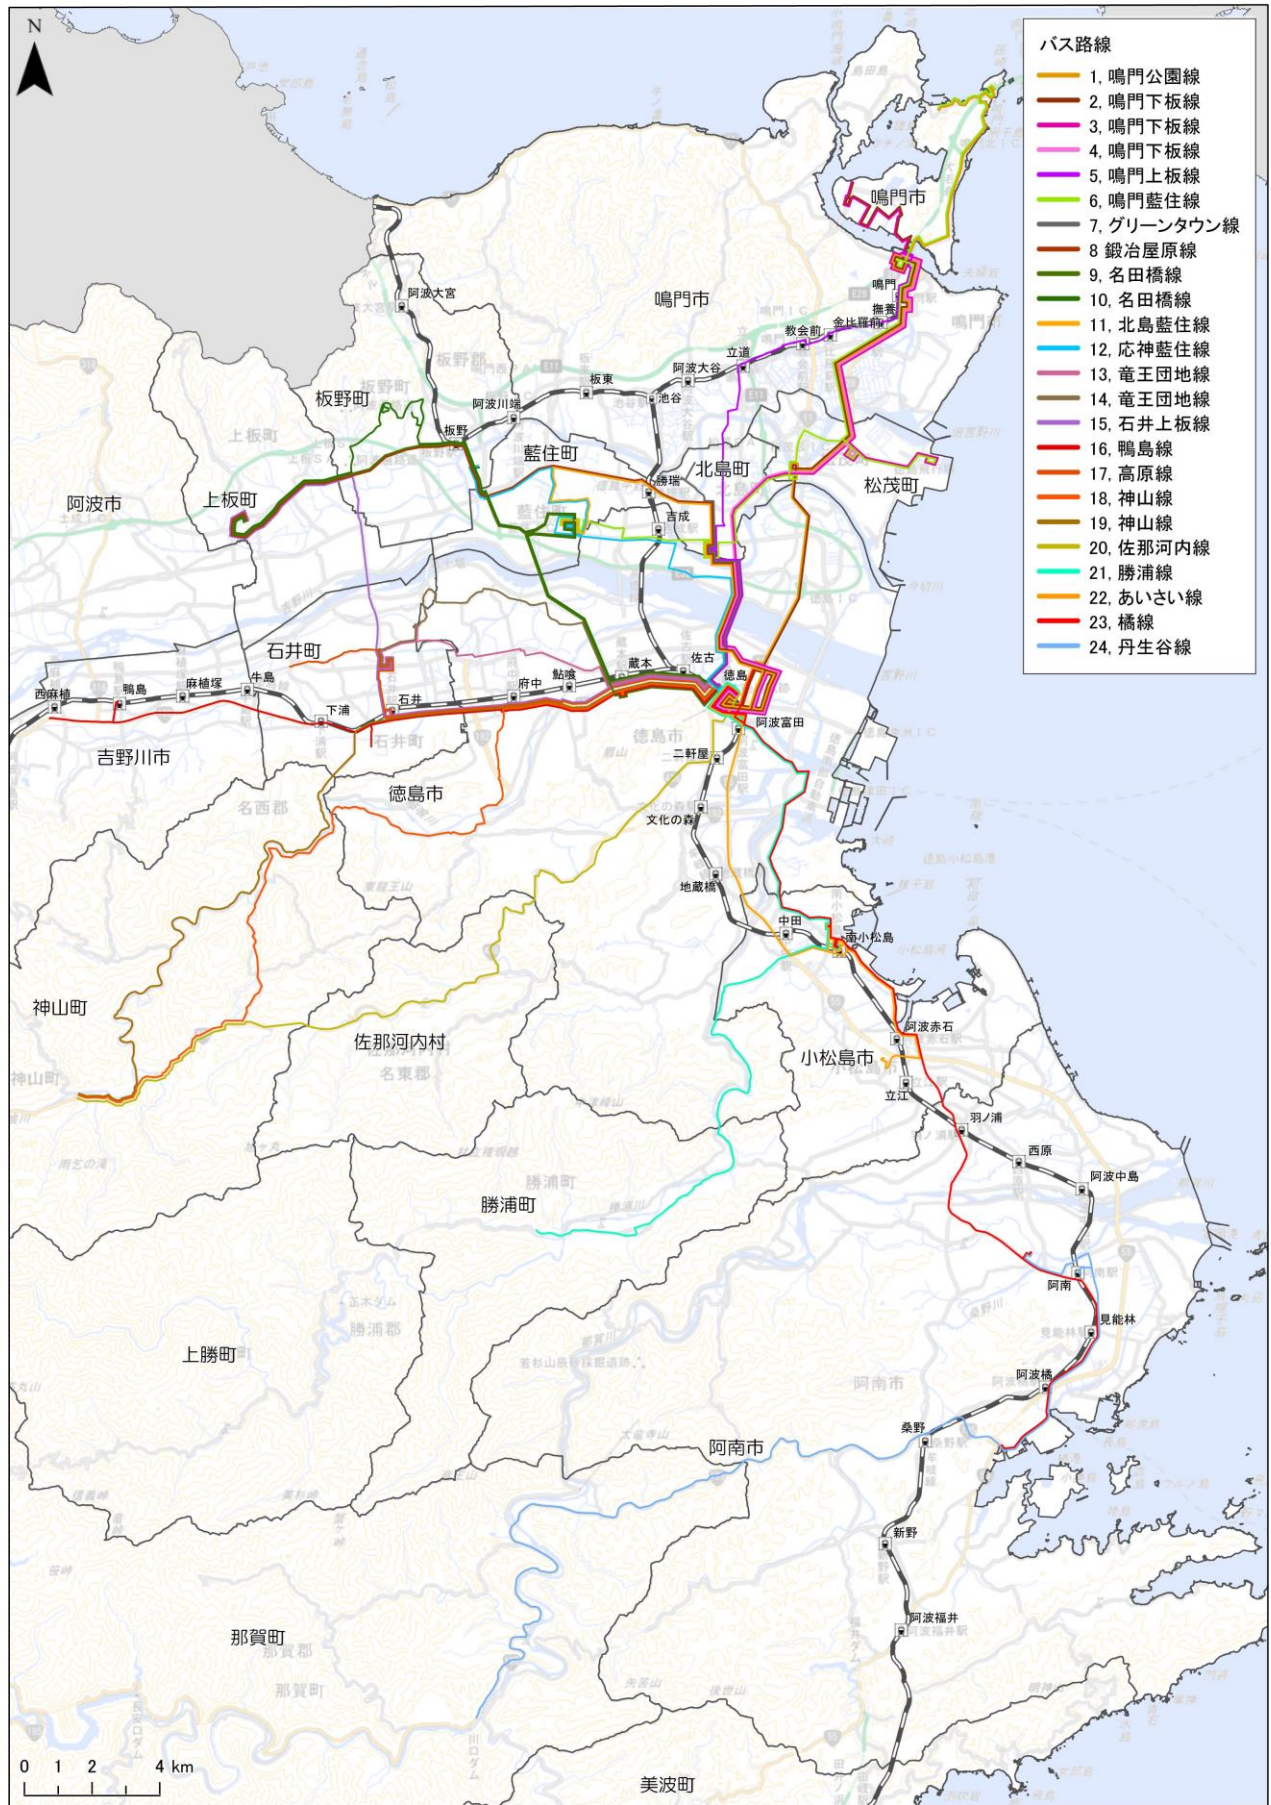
N

バス路線
1, 鳴門公園線
2, 鳴門下板線
3, 鳴門下板線
4, 鳴門下板線
5, 鳴門上板線
6, 鳴門藍住線
7, グリーンタウン線
8 鍛冶屋原線
9, 名田橋線
10, 名田橋線
11, 北島藍住線
12, 応神藍住線
13, 竜王団地線
14, 竜王団地線
15, 石井上板線
16, 鴨島線
17, 高原線
18, 神山線
19, 神山線
20, 佐那河内線
21, 勝浦線
22, あいさい線
23, 橘線
24, 丹生谷線

鳴門市
鳴門
撫養
金比羅前
教会前
立道
阿波大谷
池谷
板東
阿波川端
阿波大宮
鳴門市
板野町
板野
藍住町
北島町
松茂町
勝瑞
吉成
上板町
阿波市
石井町
西麻植
鴨島
麻植塚
牛島
下浦
石井
府中
鮎喰
蔵本
佐古
徳島
阿波富田
二軒屋
文化の森
地蔵橋
中田
南小松島
吉野川市
徳島市
名西郡
神山町
佐那河内村
名東郡
小松島市
阿波赤石
立江
羽ノ浦
西原
阿波中島
阿南
見能林
阿波橘
桑野
勝浦町
勝浦郡
上勝町
阿南市
新野
阿波福井
那賀町
那賀郡
美波町

0 1 2 4 km